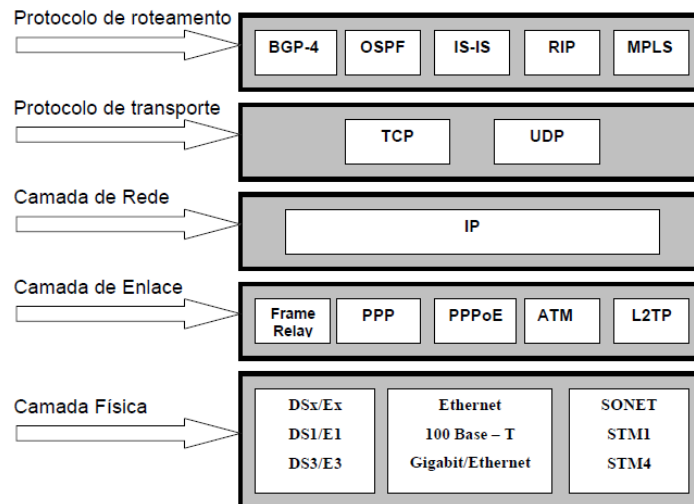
Protocolo de roteamento

BGP-4 OSPF IS-IS RIP MPLS

Protocolo de transporte

TCP UDP

Camada de Rede

IP

Camada de Enlace

Frame Relay PPP PPPoE ATM L2TP

Camada Física

DSx/Ex
DS1/E1
DS3/E3

Ethernet
100 Base – T
Gigabit/Ethernet

SONET
STM1
STM4